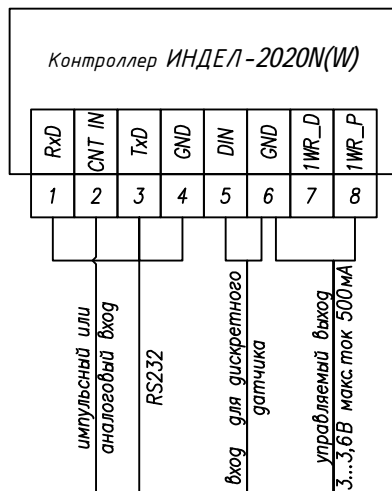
Контроллер ИНДЕЛ-2020N(W)

| RxD | CNT IN | TxD | GND | DIN | GND | 1WR_D | 1WR_P |
|---|---|---|---|---|---|---|---|
| 1 | 2 | 3 | 4 | 5 | 6 | 7 | 8 |

импульсный или аналоговый вход

RS232

вход для дискретного датчика

управляемый выход 3...3,6В макс.ток 500мА